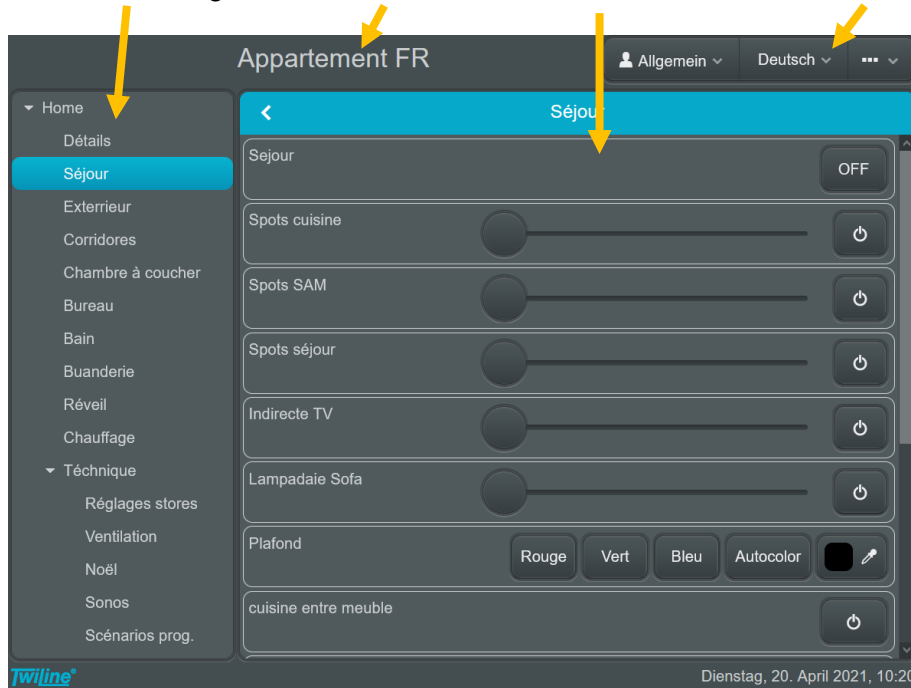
Appartement FR

Allgemein

Deutsch

Home

Détails

Séjour

Exterrieur

Corridores

Chambre à coucher

Bureau

Bain

Buanderie

Réveil

Chauffage

Téchnique

Réglages stores

Ventilation

Noël

Sonos

Scénarios prog.

Séjour

Sejour

OFF

Spots cuisine

Spots SAM

Spots séjour

Indirecte TV

Lampadaie Sofa

Plafond

Rouge

Vert

Bleu

Autocolor

cuisine entre meuble

Twiline®

Dienstag, 20. April 2021, 10:20